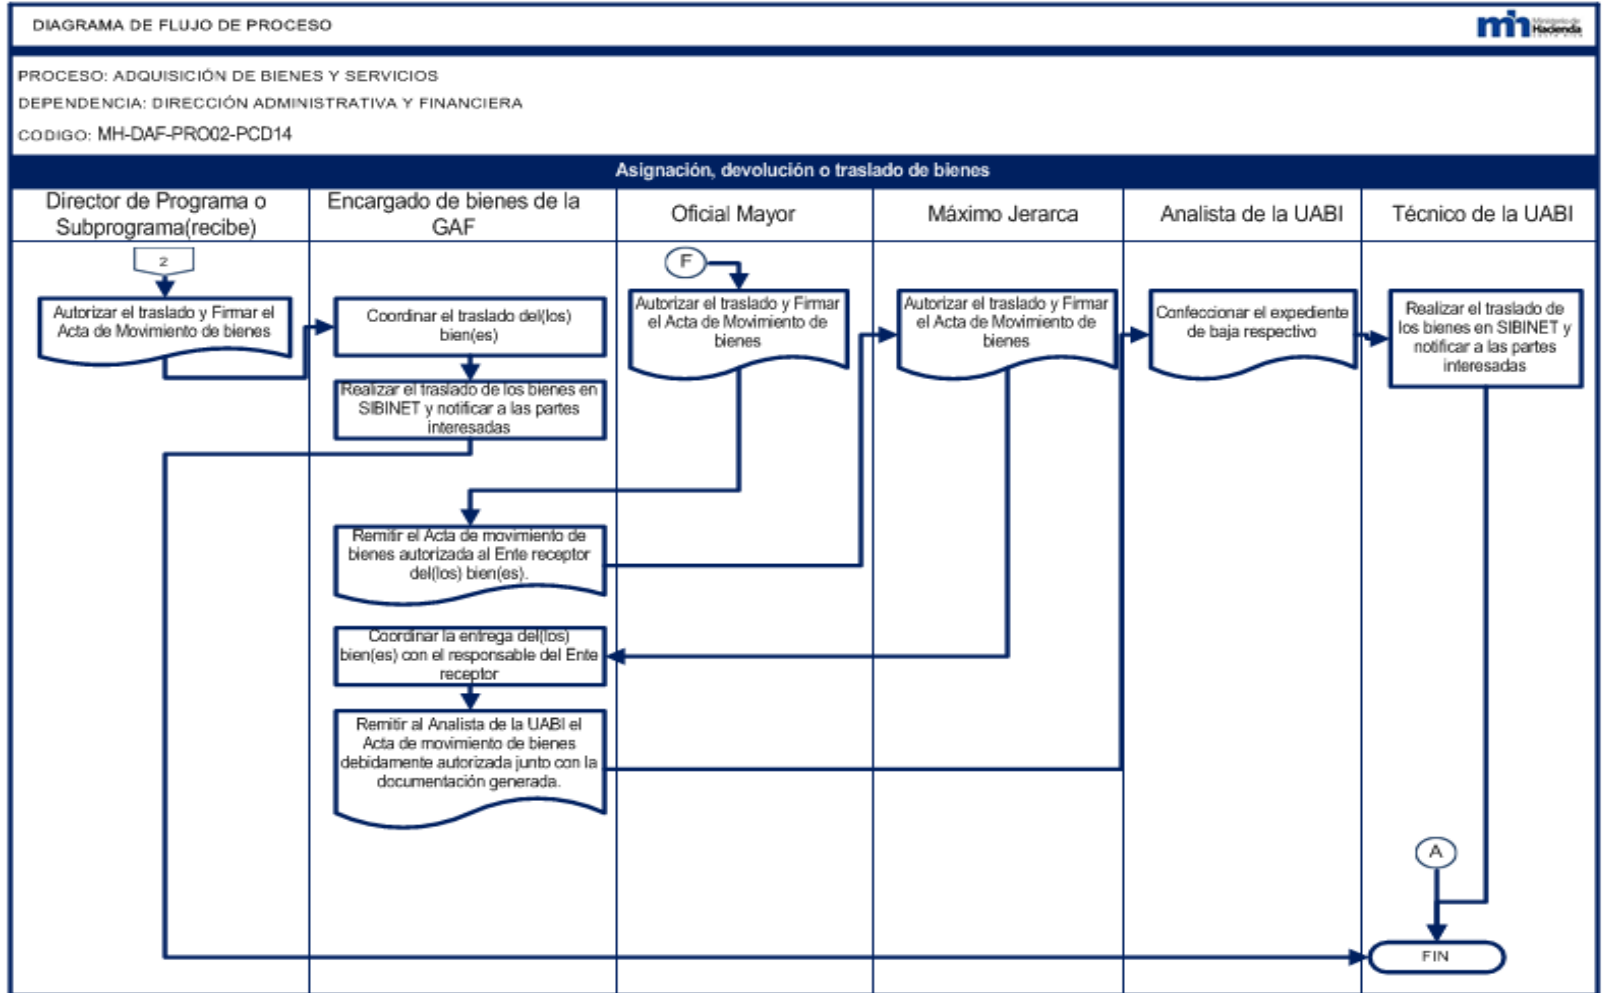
DIAGRAMA DE FLUJO DE PROCESO

mh Ministerio de Hacienda

PROCESO: ADQUISICIÓN DE BIENES Y SERVICIOS
DEPENDENCIA: DIRECCIÓN ADMINISTRATIVA Y FINANCIERA
CODIGO: MH-DAF-PRO02-PCD14

Asignación, devolución o traslado de bienes

| Director de Programa o Subprograma(recibe) | Encargado de bienes de la GAF | Oficial Mayor | Máximo Jerarca | Analista de la UABI | Técnico de la UABI |
|---|---|---|---|---|---|

2

Autorizar el traslado y Firmar el Acta de Movimiento de bienes

Coordinar el traslado del(los) bien(es)

Realizar el traslado de los bienes en SIBINET y notificar a las partes interesadas

F

Autorizar el traslado y Firmar el Acta de Movimiento de bienes

Autorizar el traslado y Firmar el Acta de Movimiento de bienes

Confeccionar el expediente de baja respectivo

Realizar el traslado de los bienes en SIBINET y notificar a las partes interesadas

Remitir el Acta de movimiento de bienes autorizada al Ente receptor del(los) bien(es).

Coordinar la entrega del(los) bien(es) con el responsable del Ente receptor

Remitir al Analista de la UABI el Acta de movimiento de bienes debidamente autorizada junto con la documentación generada.

A

FIN